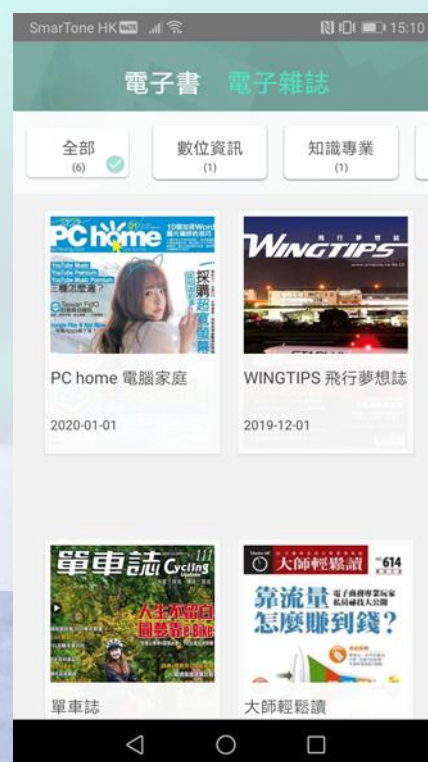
SmarTone HK 15:10

電子書 電子雜誌

全部 (6)
數位資訊 (1)
知識專業 (1)

PC home
探購超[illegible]

PC home 電腦家庭
2020-01-01

WINGTIPS
飛行夢想誌

WINGTIPS 飛行夢想誌
2019-12-01

單車誌 Cycling
人生不留白 圓夢靠e-bike

單車誌

大師輕鬆讀 614
靠流量怎麼賺到錢?

大師輕鬆讀